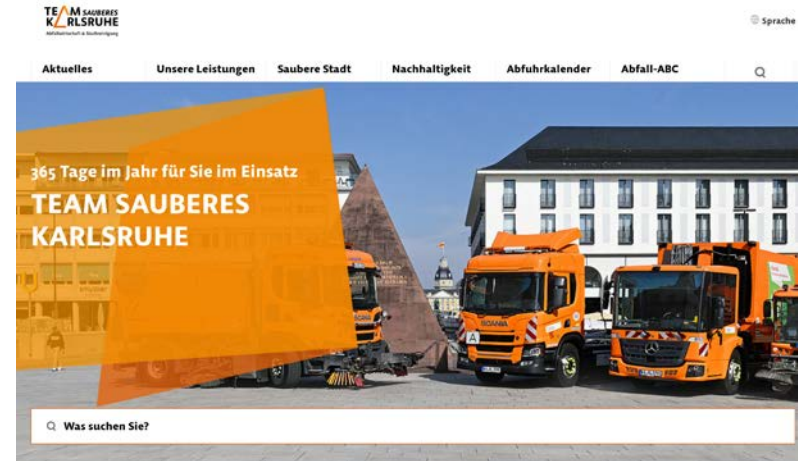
TEAM SAUBERES KARLSRUHE
Abfallwirtschaft & Stadtreinigung

Sprache

Aktuelles
Unsere Leistungen
Saubere Stadt
Nachhaltigkeit
Abfuhrkalender
Abfall-ABC

365 Tage im Jahr für Sie im Einsatz
TEAM SAUBERES KARLSRUHE

SCANIA

Was suchen Sie?